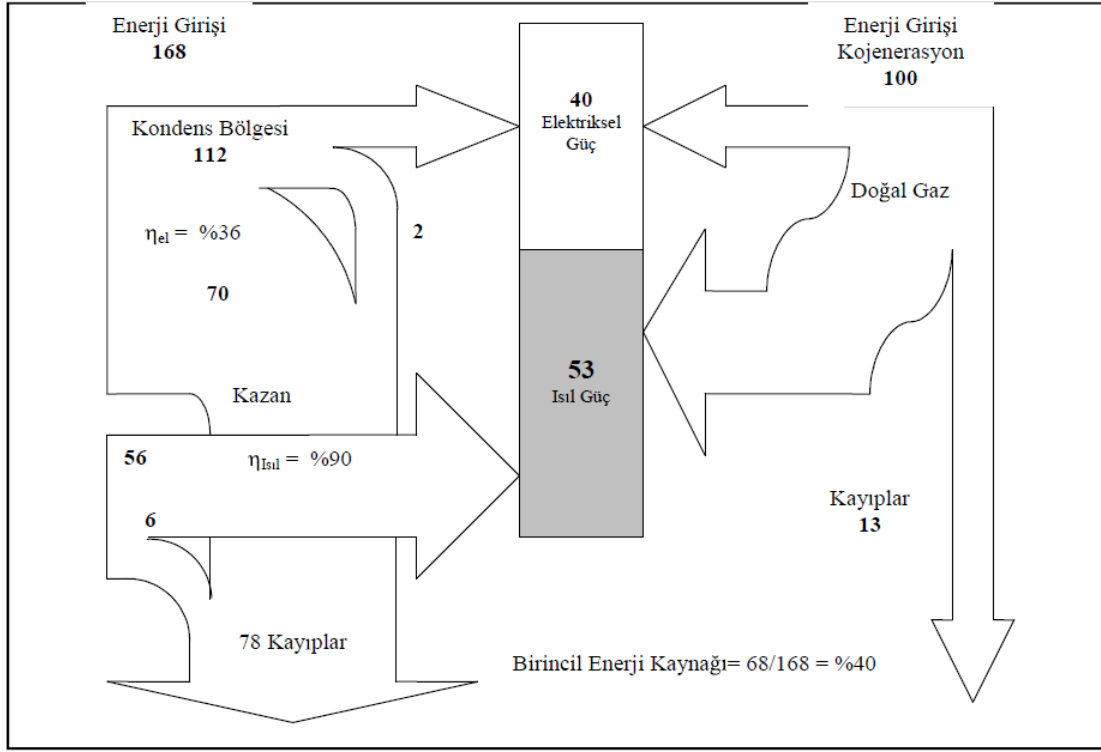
Enerji Girişi
168

Enerji Girişi
Kojenerasyon
100

Kondens Bölgesi
112

40
Elektriksel
Güç

Doğal Gaz

$\eta_{el}$ = %36

2

70

53
Isıl Güç

Kazan

56

$\eta_{Isıl}$ = %90

6

Kayıplar
13

78 Kayıplar

Birincil Enerji Kaynağı= 68/168 = %40